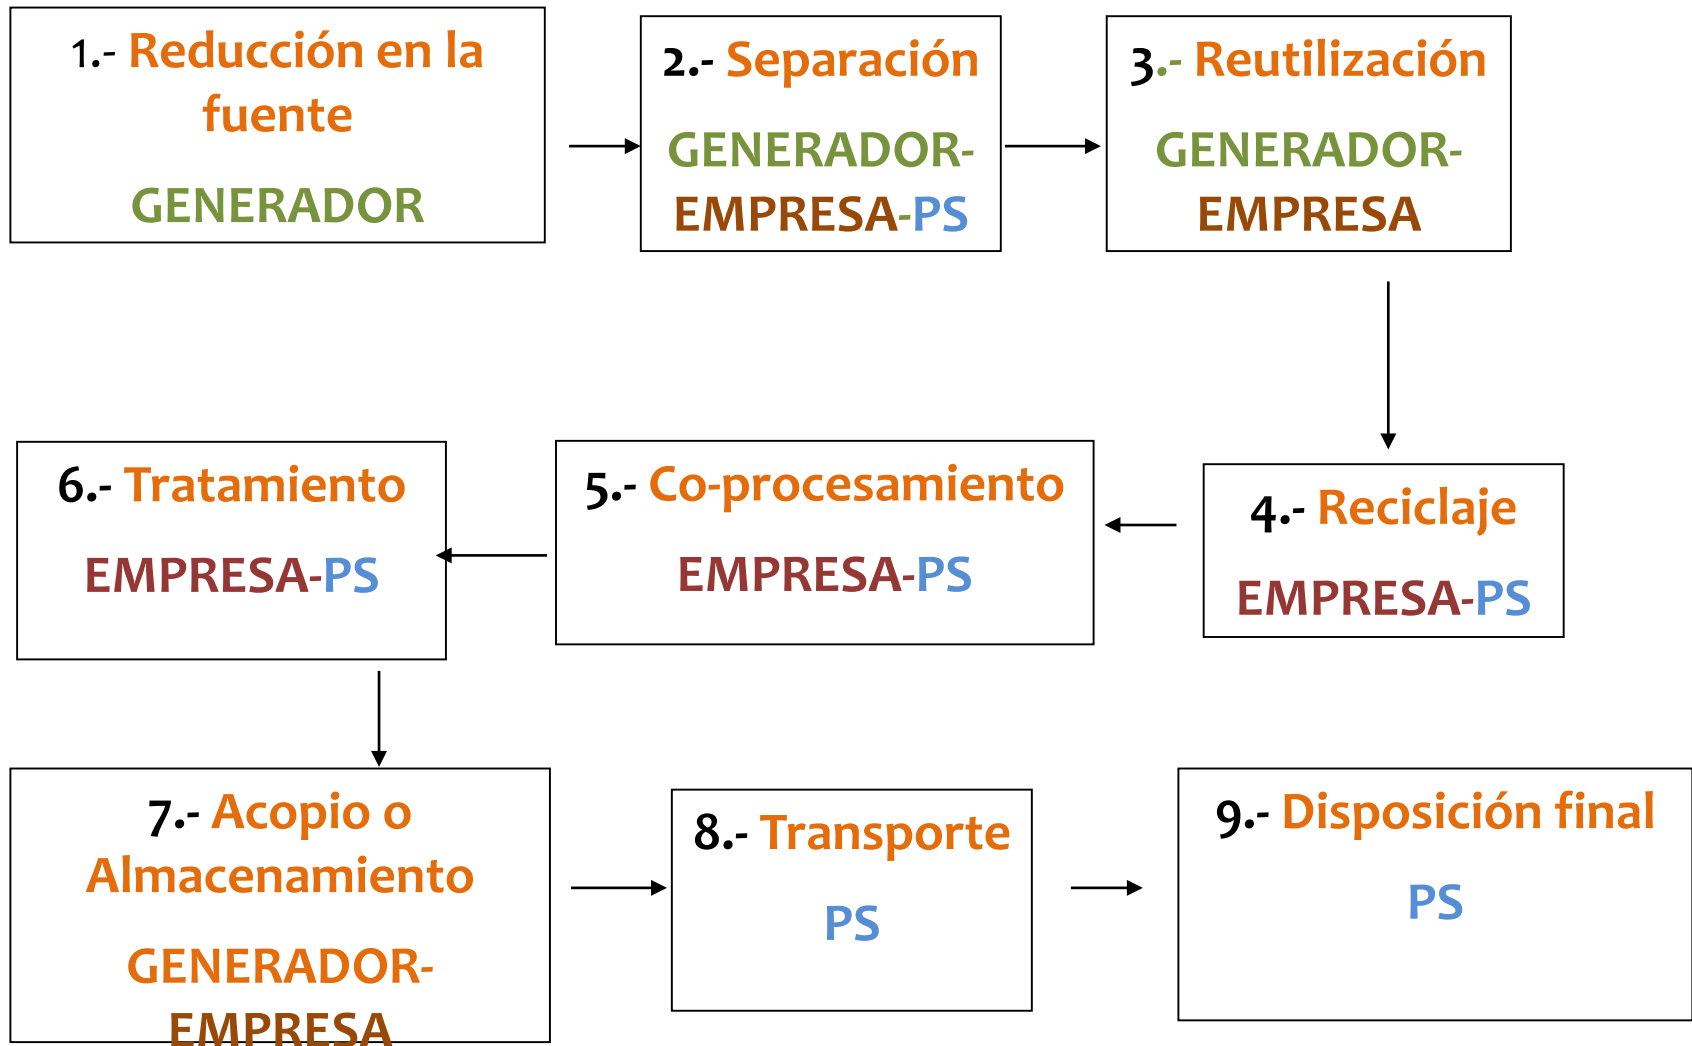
1.- Reducción en la fuente

GENERADOR

2.- Separación

GENERADOR-EMPRESA-PS

3.- Reutilización

GENERADOR-EMPRESA

4.- Reciclaje

EMPRESA-PS

5.- Co-procesamiento

EMPRESA-PS

6.- Tratamiento

EMPRESA-PS

7.- Acopio o Almacenamiento

GENERADOR-EMPRESA

8.- Transporte

PS

9.- Disposición final

PS